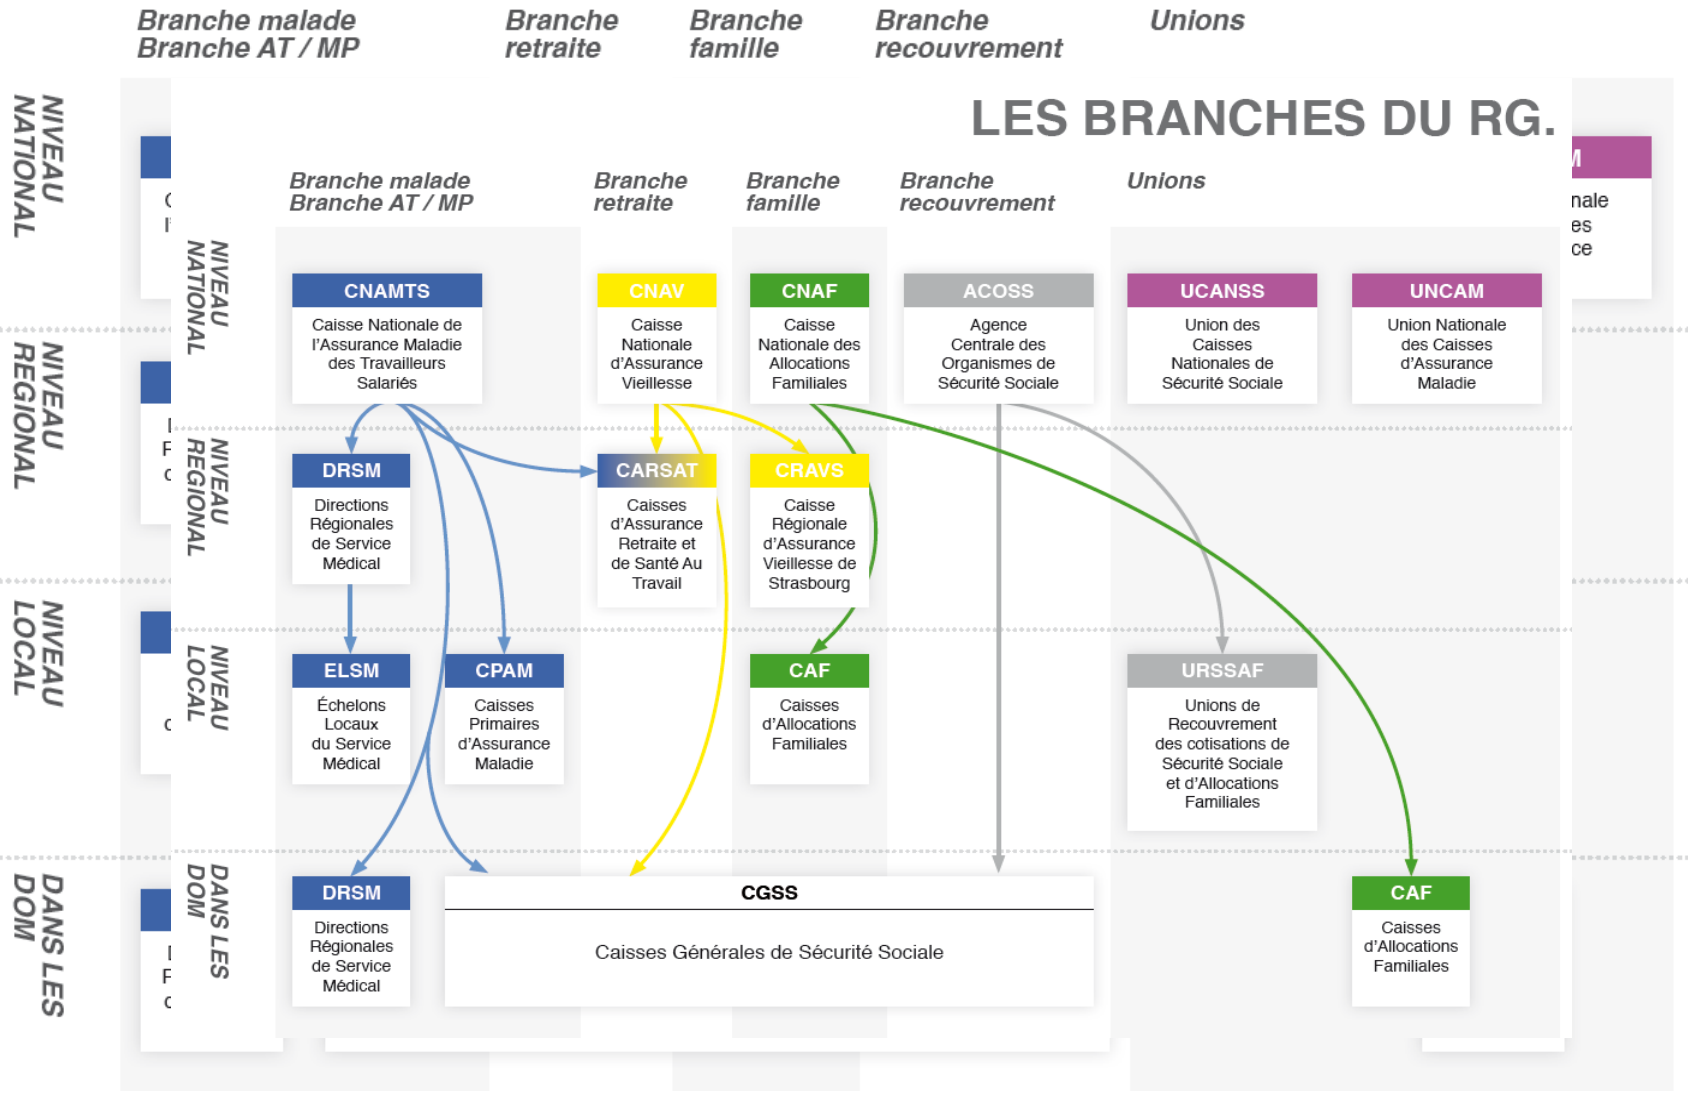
Branche malade
Branche AT / MP

Branche retraite

Branche famille

Branche recouvrement

Unions

NIVEAU NATIONAL

NIVEAU REGIONAL

NIVEAU LOCAL

DANS LES DOM

LES BRANCHES DU RG.

Branche malade
Branche AT / MP

Branche retraite

Branche famille

Branche recouvrement

Unions

NIVEAU NATIONAL

CNAMTS
Caisse Nationale de l'Assurance Maladie des Travailleurs Salariés

CNAV
Caisse Nationale d'Assurance Vieillesse

CNAF
Caisse Nationale des Allocations Familiales

ACOSS
Agence Centrale des Organismes de Sécurité Sociale

UCANSS
Union des Caisses Nationales de Sécurité Sociale

UNCAM
Union Nationale des Caisses d'Assurance Maladie

NIVEAU REGIONAL

DRSM
Directions Régionales de Service Médical

CARSAT
Caisses d'Assurance Retraite et de Santé Au Travail

CRAVS
Caisse Régionale d'Assurance Vieillesse de Strasbourg

NIVEAU LOCAL

ELSM
Échelons Locaux du Service Médical

CPAM
Caisses Primaires d'Assurance Maladie

CAF
Caisses d'Allocations Familiales

URSSAF
Unions de Recouvrement des cotisations de Sécurité Sociale et d'Allocations Familiales

DANS LES DOM

DRSM
Directions Régionales de Service Médical

CGSS
Caisses Générales de Sécurité Sociale

CAF
Caisses d'Allocations Familiales